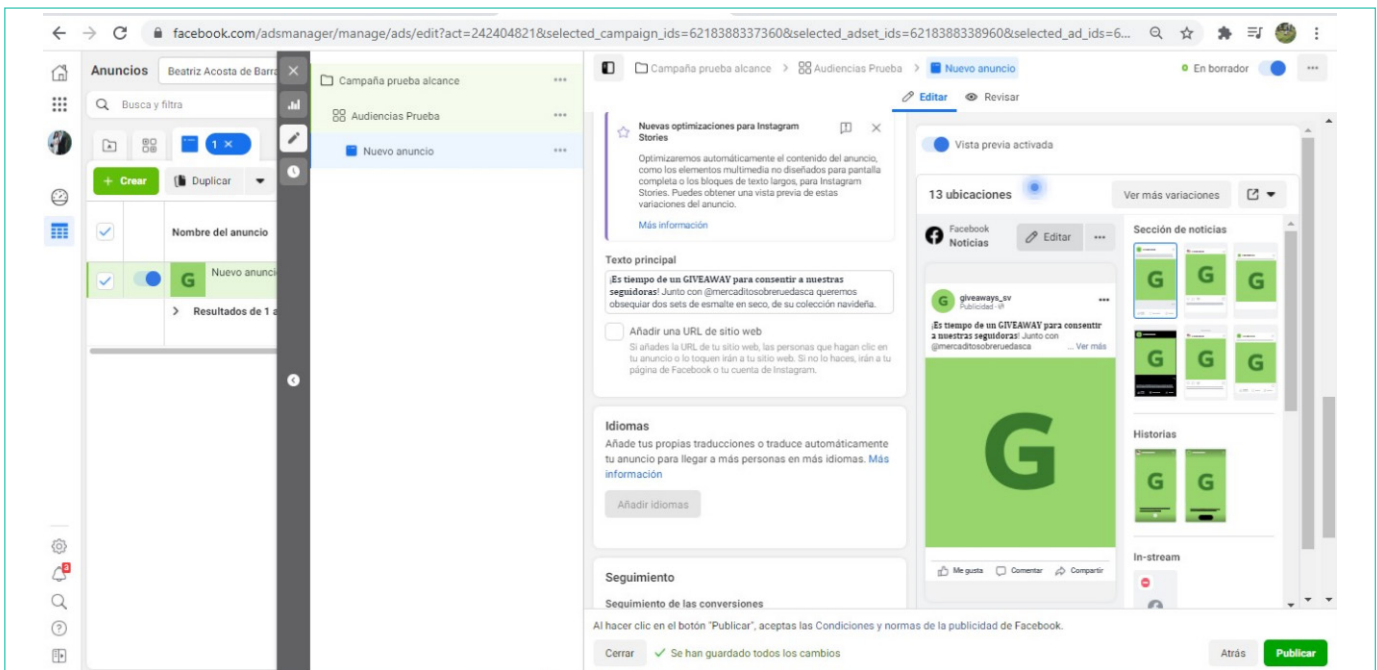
facebook.com/adsmanager/manage/ads/edit?act=242404821&selected_campaign_ids=6218388337360&selected_adset_ids=6218388338960&selected_ad_ids=6...

Anuncios Beatriz Acosta de Barra

Busca y filtra

1 ×

+ Crear Duplicar

Nombre del anuncio

Nuevo anunci

Resultados de 1 a

Campaña prueba alcance

Audiencias Prueba

Nuevo anuncio

Campaña prueba alcance > Audiencias Prueba > Nuevo anuncio

En borrador

Editar Revisar

Nuevas optimizaciones para Instagram Stories

Optimizaremos automáticamente el contenido del anuncio, como los elementos multimedia no diseñados para pantalla completa o los bloques de texto largos, para Instagram Stories. Puedes obtener una vista previa de estas variaciones del anuncio.

Más información

Texto principal

¡Es tiempo de un GIVEAWAY para consentir a nuestras seguidoras! Junto con @mercaditosobreruedasca queremos obsequiar dos sets de esmalte en seco, de su colección navideña.

Añadir una URL de sitio web

Si añades la URL de tu sitio web, las personas que hagan clic en tu anuncio o lo toquen irán a tu sitio web. Si no lo haces, irán a tu página de Facebook o tu cuenta de Instagram.

Idiomas

Añade tus propias traducciones o traduce automáticamente tu anuncio para llegar a más personas en más idiomas. Más información

Añadir idiomas

Seguimiento

Seguimiento de las conversiones

Vista previa activada

13 ubicaciones

Ver más variaciones

Facebook Noticias

Editar

giveaways_sv
Publicidad

¡Es tiempo de un GIVEAWAY para consentir a nuestras seguidoras! Junto con @mercaditosobreruedasca ... Ver más

G

Me gusta Comentar Compartir

Sección de noticias

G G G
G G G

Historias

G G

In-stream

Al hacer clic en el botón "Publicar", aceptas las Condiciones y normas de la publicidad de Facebook.

Cerrar Se han guardado todos los cambios

Atrás Publicar